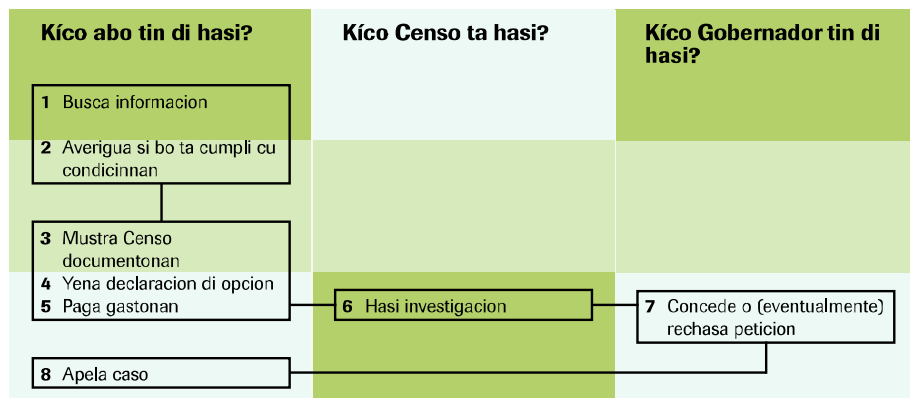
| Kíco abo tin di hasi? | Kíco Censo ta hasi? | Kíco Gobernador tin di hasi? |
|---|---|---|
| **1** Busca informacion<br>**2** Averigua si bo ta cumpli cu condicinnan | | |
| **3** Mustra Censo documentonan<br>**4** Yena declaracion di opcion<br>**5** Paga gastonan | **6** Hasi investigacion | **7** Concede o (eventualmente) rechasa peticion |
| **8** Apela caso | | |